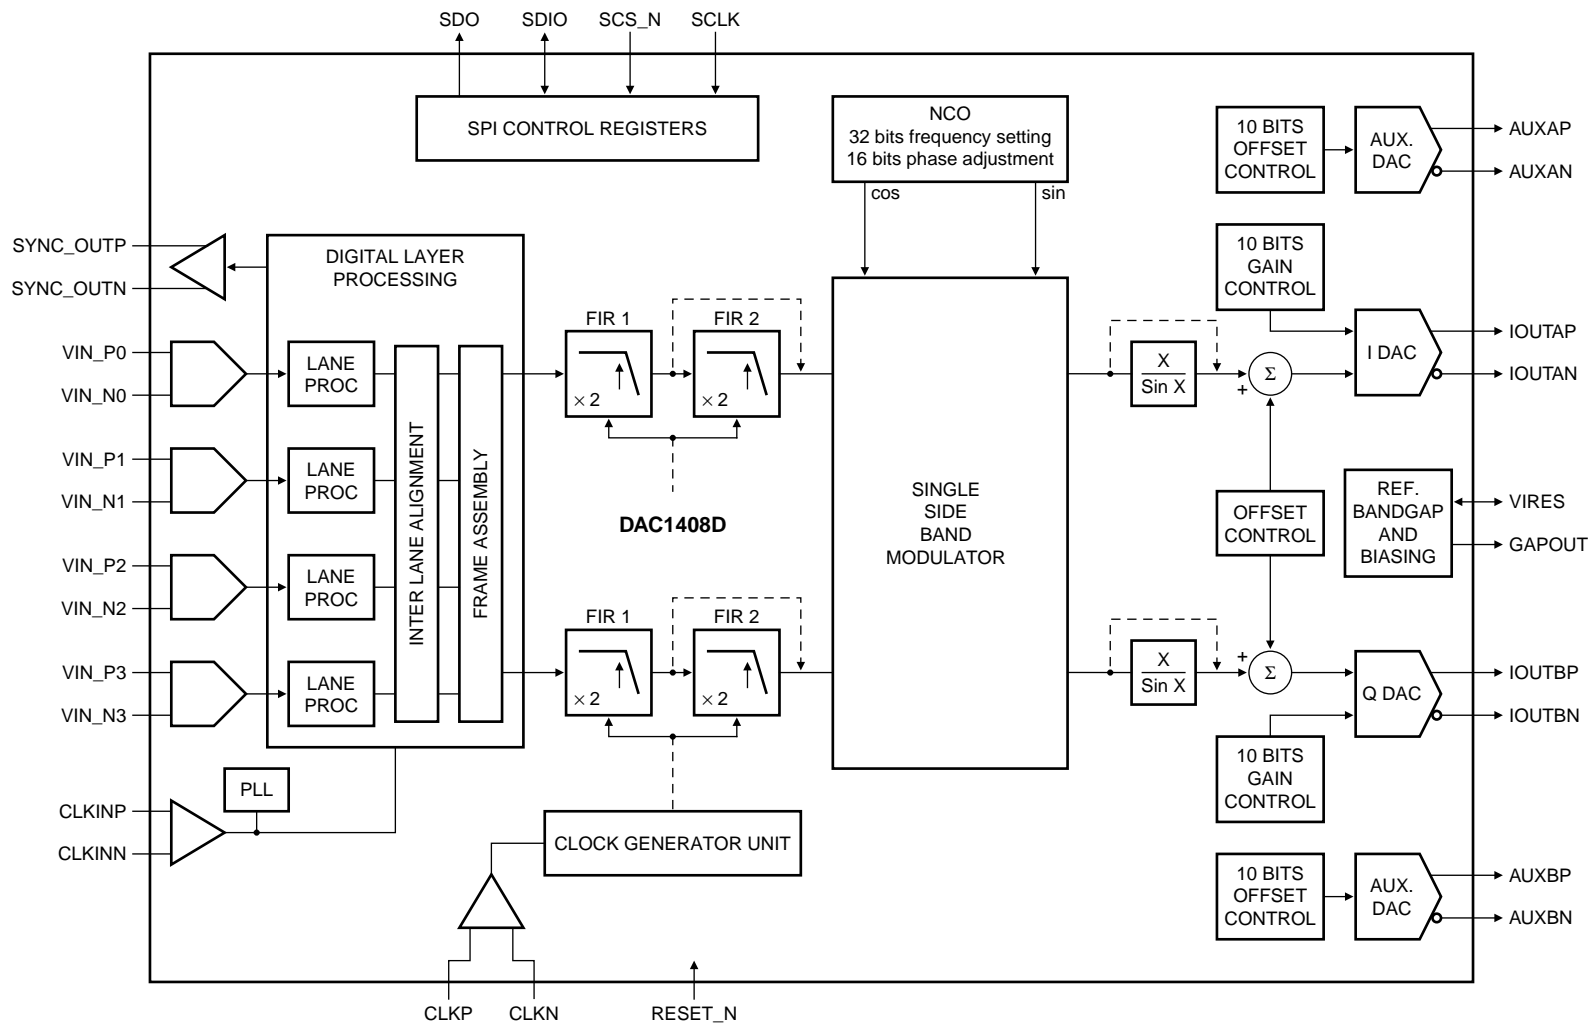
SDO SDIO SCS_N SCLK

SPI CONTROL REGISTERS

NCO
32 bits frequency setting
16 bits phase adjustment

cos sin

10 BITS OFFSET CONTROL

AUX. DAC

AUXAP
AUXAN

SYNC_OUTP
SYNC_OUTN

DIGITAL LAYER PROCESSING

10 BITS GAIN CONTROL

VIN_P0
VIN_N0

LANE PROC

FIR 1
$\times 2$

FIR 2
$\times 2$

X
Sin X

$\Sigma$
+

I DAC

IOUTAP
IOUTAN

VIN_P1
VIN_N1

LANE PROC

INTER LANE ALIGNMENT

FRAME ASSEMBLY

SINGLE SIDE BAND MODULATOR

DAC1408D

OFFSET CONTROL

REF. BANDGAP AND BIASING

VIRES
GAPOUT

VIN_P2
VIN_N2

LANE PROC

VIN_P3
VIN_N3

LANE PROC

FIR 1
$\times 2$

FIR 2
$\times 2$

X
Sin X

+
$\Sigma$

Q DAC

IOUTBP
IOUTBN

10 BITS GAIN CONTROL

PLL

CLKINP
CLKINN

CLOCK GENERATOR UNIT

10 BITS OFFSET CONTROL

AUX. DAC

AUXBP
AUXBN

CLKP CLKN RESET_N